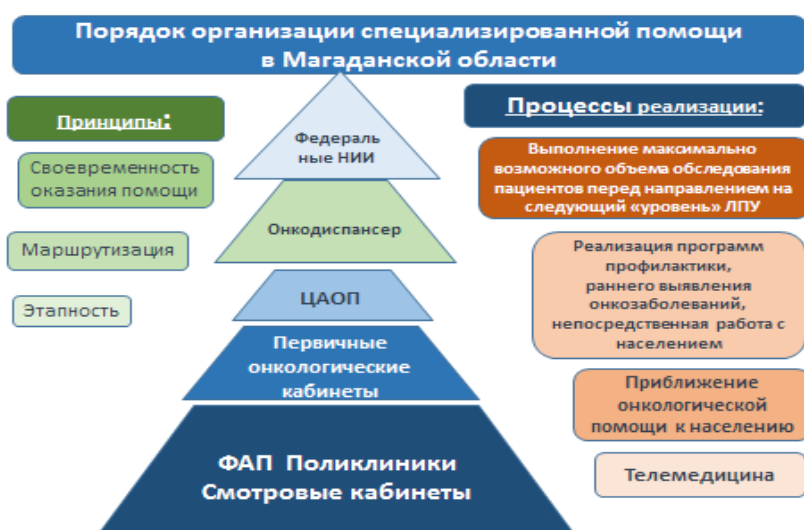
Порядок организации специализированной помощи в Магаданской области

Принципы:

Своевременность оказания помощи

Маршрутизация

Этапность

Федеральные НИИ

Онкодиспансер

ЦАОП

Первичные онкологические кабинеты

ФАП Поликлиники Смотровые кабинеты

Процессы реализации:

Выполнение максимально возможного объема обследования пациентов перед направлением на следующий «уровень» ЛПУ

Реализация программ профилактики, раннего выявления онкозаболеваний, непосредственная работа с населением

Приближение онкологической помощи к населению

Телемедицина